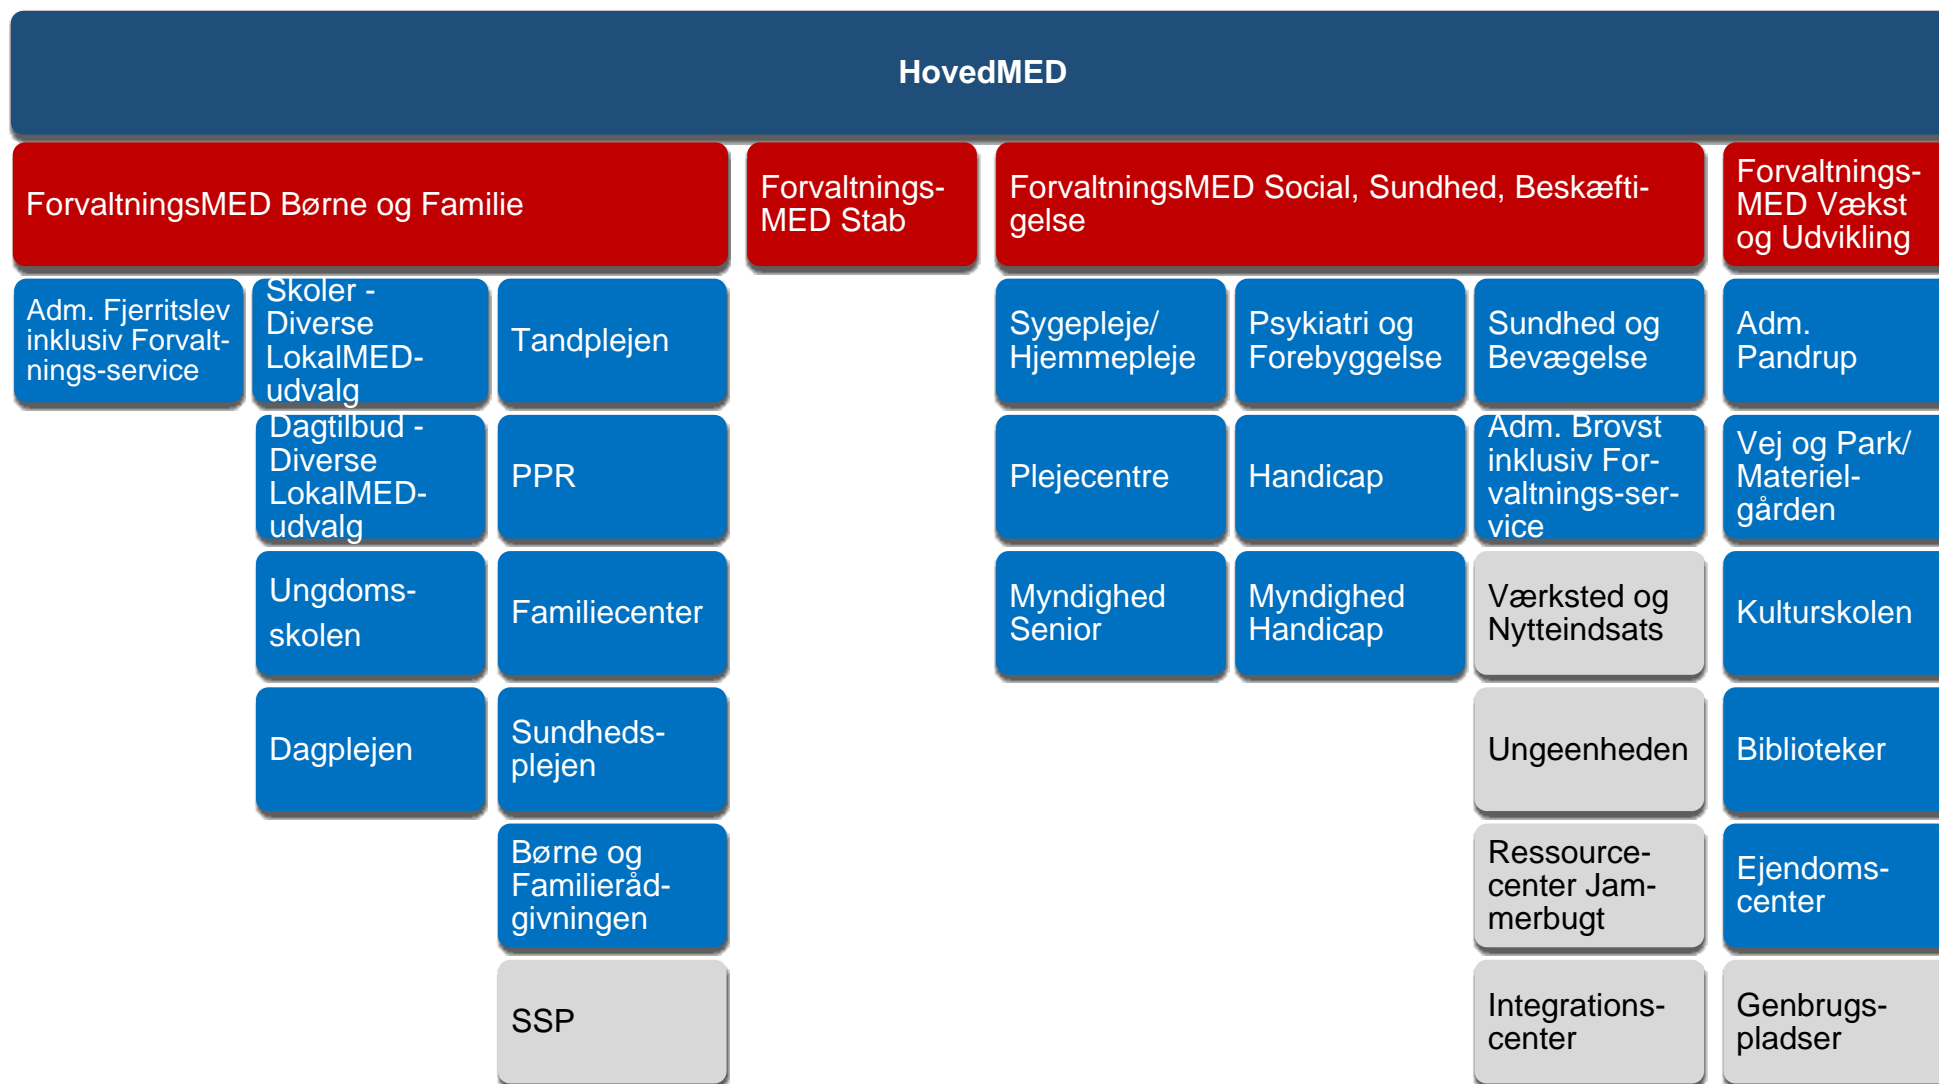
HovedMED

ForvaltningsMED Børne og Familie

ForvaltningsMED Stab

ForvaltningsMED Social, Sundhed, Beskæftigelse

ForvaltningsMED Vækst og Udvikling

Adm. Fjerritslev inklusiv Forvaltningsservice

Skoler - Diverse LokalMED-udvalg

Tandplejen

Dagtilbud - Diverse LokalMED-udvalg

PPR

Ungdomsskolen

Familiecenter

Dagplejen

Sundhedsplejen

Børne og Familierådgivningen

SSP

Sygepleje/ Hjemmepleje

Psykiatri og Forebyggelse

Sundhed og Bevægelse

Plejecentre

Handicap

Adm. Brovst inklusiv Forvaltningsservice

Myndighed Senior

Myndighed Handicap

Værksted og Nytteindsats

Ungeenheden

Ressourcecenter Jammerbugt

Integrationscenter

Adm. Pandrup

Vej og Park/ Materielgården

Kulturskolen

Biblioteker

Ejendomscenter

Genbrugspladser